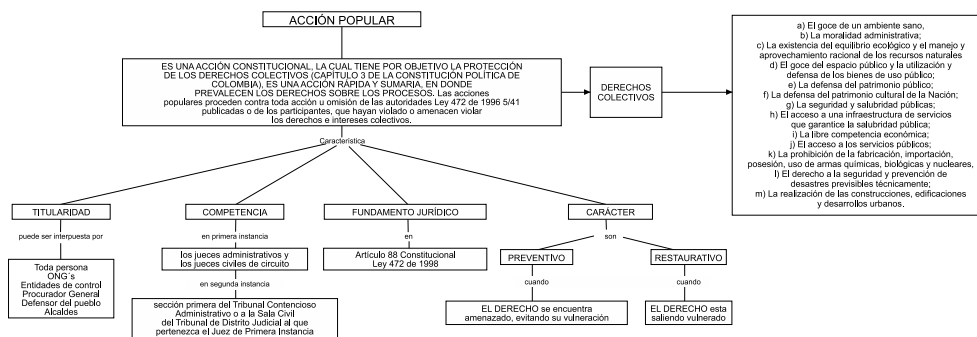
ACCIÓN POPULAR

ES UNA ACCIÓN CONSTITUCIONAL, LA CUAL TIENE POR OBJETIVO LA PROTECCIÓN DE LOS DERECHOS COLECTIVOS (CAPÍTULO 3 DE LA CONSTITUCIÓN POLÍTICA DE COLOMBIA), ES UNA ACCIÓN RÁPIDA Y SUMARIA, EN DONDE PREVALECEN LOS DERECHOS SOBRE LOS PROCESOS. Las acciones populares proceden contra toda acción u omisión de las autoridades Ley 472 de 1996 5/41 publicadas o de los participantes, que hayan violado o amenacen violar los derechos e intereses colectivos.

DERECHOS COLECTIVOS

a) El goce de un ambiente sano,
b) La moralidad administrativa;
c) La existencia del equilibrio ecológico y el manejo y aprovechamiento racional de los recursos naturales
d) El goce del espacio público y la utilización y defensa de los bienes de uso público;
e) La defensa del patrimonio público;
f) La defensa del patrimonio cultural de la Nación;
g) La seguridad y salubridad públicas;
h) El acceso a una infraestructura de servicios que garantice la salubridad pública;
i) La libre competencia económica;
j) El acceso a los servicios públicos;
k) La prohibición de la fabricación, importación, posesión, uso de armas químicas, biológicas y nucleares,
l) El derecho a la seguridad y prevención de desastres previsibles técnicamente;
m) La realización de las construcciones, edificaciones y desarrollos urbanos.

Característica

TITULARIDAD
puede ser interpuesta por
Toda persona
ONG´s
Entidades de control
Procurador General
Defensor del pueblo
Alcaldes

COMPETENCIA
en primera instancia
los jueces administrativos y los jueces civiles de circuito
en segunda instancia
sección primera del Tribunal Contencioso Administrativo o a la Sala Civil del Tribunal de Distrito Judicial al que pertenezca el Juez de Primera Instancia

FUNDAMENTO JURÍDICO
en
Artículo 88 Constitucional
Ley 472 de 1998

CARÁCTER
son
PREVENTIVO
cuando
EL DERECHO se encuentra amenazado, evitando su vulneración

RESTAURATIVO
cuando
EL DERECHO esta saliendo vulnerado